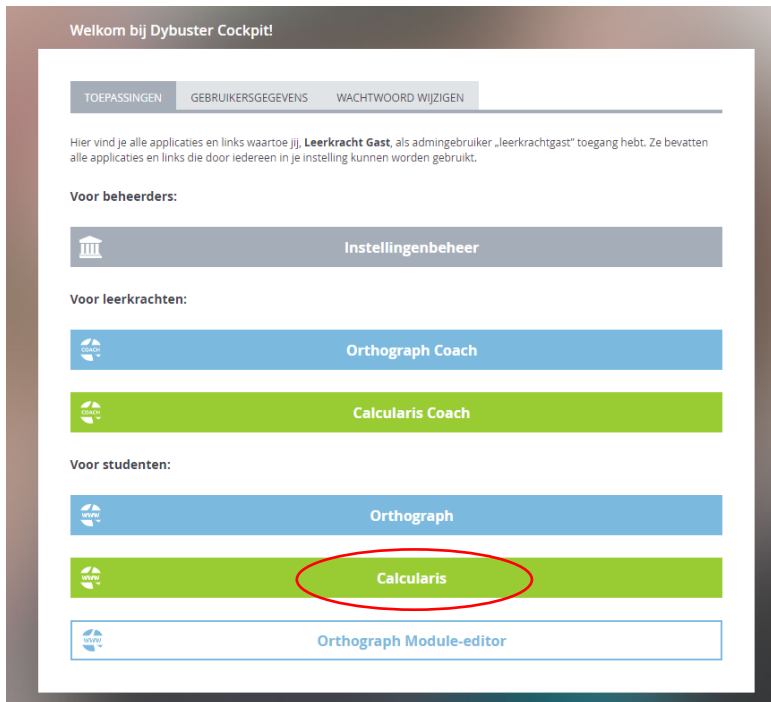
Welkom bij Dybuster Cockpit!

TOEPASSINGEN | GEBRUIKERSGEGEVENS | WACHTWOORD WIJZIGEN

Hier vind je alle applicaties en links waartoe jij, **Leerkracht Gast**, als admingebruiker „leerkrachtgast" toegang hebt. Ze bevatten alle applicaties en links die door iedereen in je instelling kunnen worden gebruikt.

Voor beheerders:

Instellingenbeheer

Voor leerkrachten:

COACH Orthograph Coach

COACH Calcularis Coach

Voor studenten:

WWW Orthograph

WWW Calcularis

WWW Orthograph Module-editor